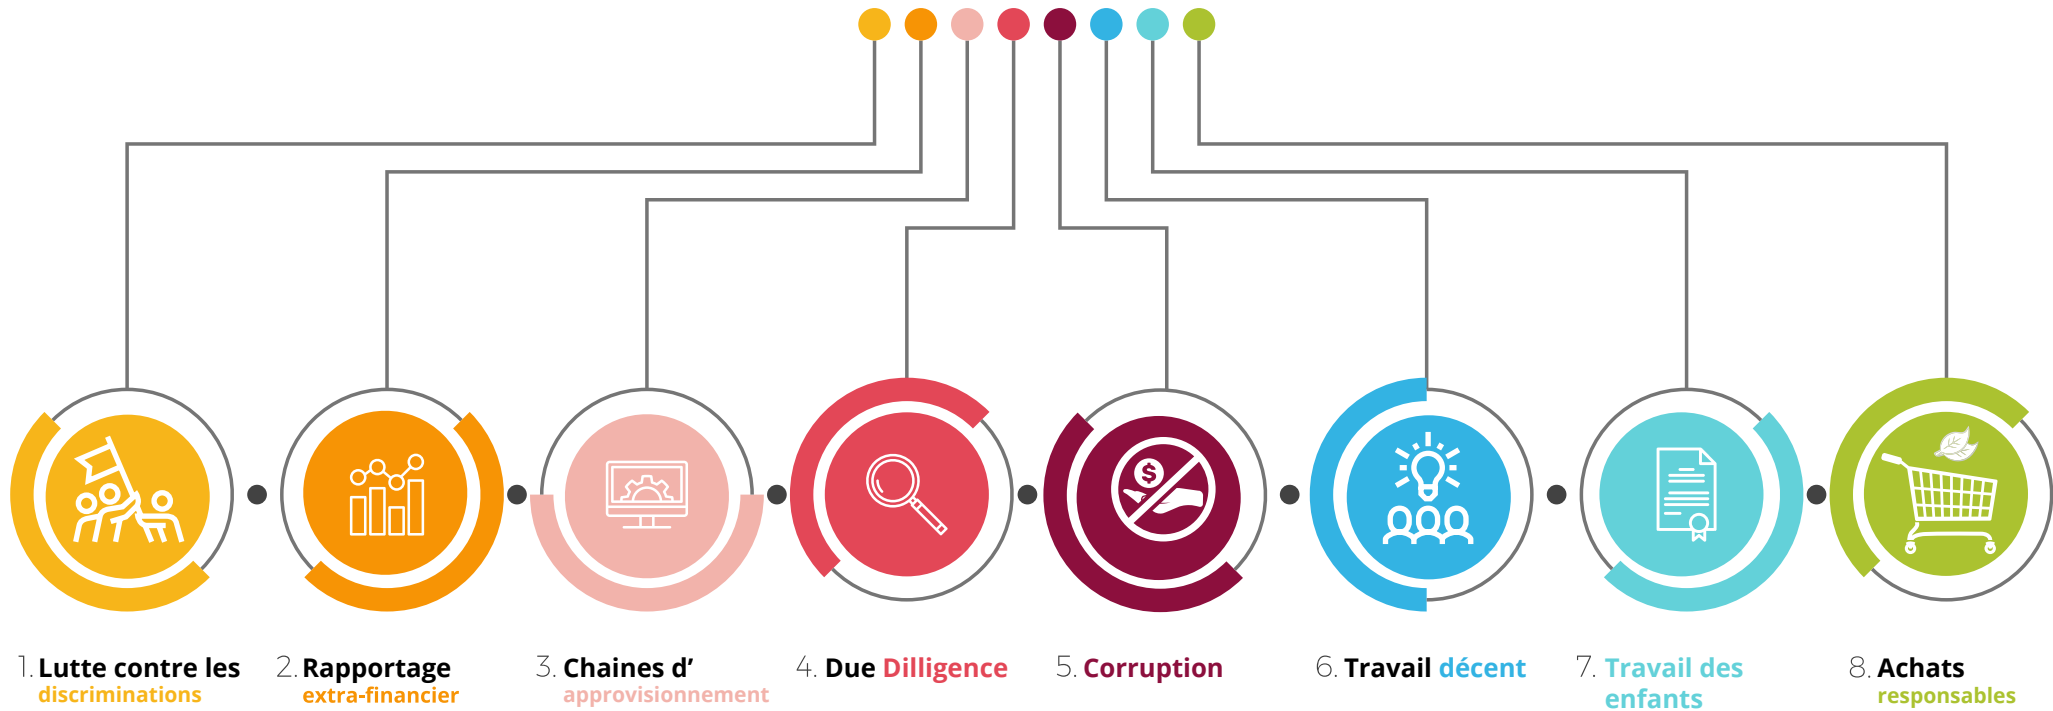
1. Lutte contre les discriminations

2. Rapportage extra-financier

3. Chaines d' approvisionnement

4. Due Dilligence

5. Corruption

6. Travail décent

7. Travail des enfants

8. Achats responsables